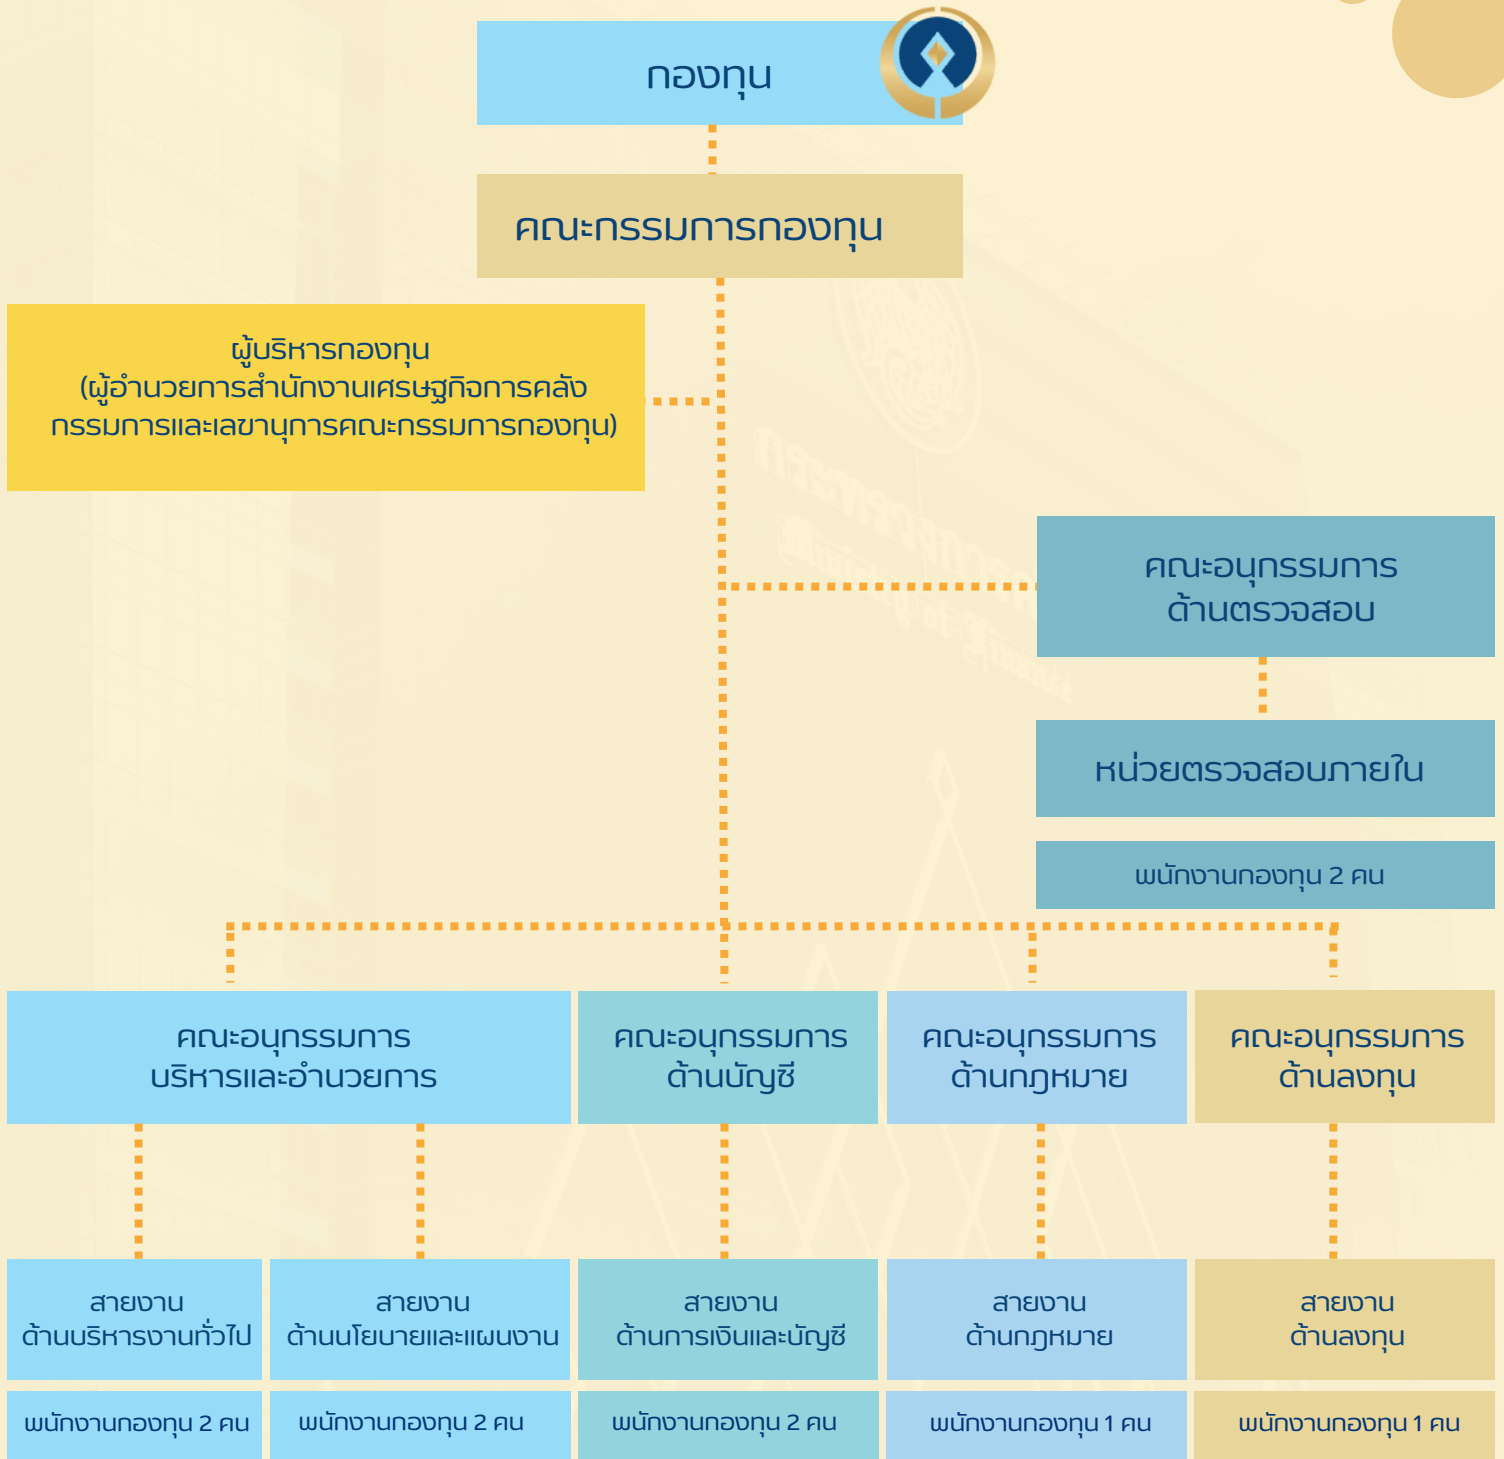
กองทุน

คณะกรรมการกองทุน

ผู้บริหารกองทุน
(ผู้อำนวยการสำนักงานเศรษฐกิจการคลัง
กรรมการและเลขานุการคณะกรรมการกองทุน)

คณะอนุกรรมการ
ด้านตรวจสอบ

หน่วยตรวจสอบภายใน

พนักงานกองทุน 2 คน

คณะอนุกรรมการ
บริหารและอำนวยการ

คณะอนุกรรมการ
ด้านบัญชี

คณะอนุกรรมการ
ด้านกฎหมาย

คณะอนุกรรมการ
ด้านลงทุน

สายงาน
ด้านบริหารงานทั่วไป

สายงาน
ด้านนโยบายและแผนงาน

สายงาน
ด้านการเงินและบัญชี

สายงาน
ด้านกฎหมาย

สายงาน
ด้านลงทุน

พนักงานกองทุน 2 คน

พนักงานกองทุน 2 คน

พนักงานกองทุน 2 คน

พนักงานกองทุน 1 คน

พนักงานกองทุน 1 คน